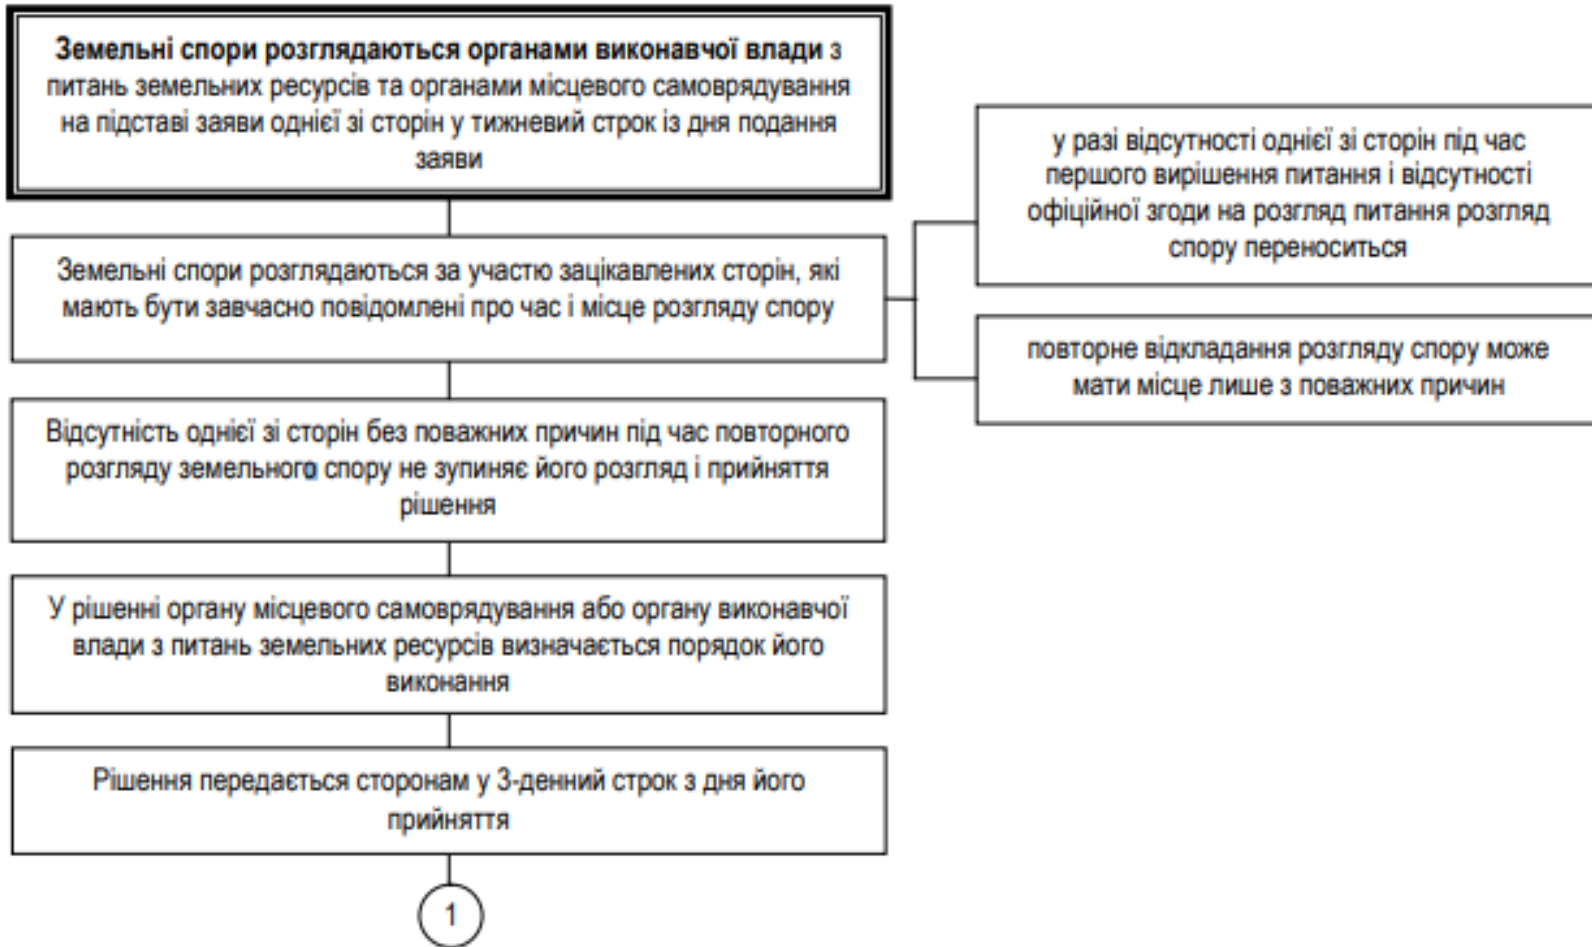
Земельні спори розглядаються органами виконавчої влади з питань земельних ресурсів та органами місцевого самоврядування на підставі заяви однієї зі сторін у тижневий строк із дня подання заяви

Земельні спори розглядаються за участю зацікавлених сторін, які мають бути завчасно повідомлені про час і місце розгляду спору

у разі відсутності однієї зі сторін під час першого вирішення питання і відсутності офіційної згоди на розгляд питання розгляд спору переноситься

повторне відкладання розгляду спору може мати місце лише з поважних причин

Відсутність однієї зі сторін без поважних причин під час повторного розгляду земельного спору не зупиняє його розгляд і прийняття рішення

У рішенні органу місцевого самоврядування або органу виконавчої влади з питань земельних ресурсів визначається порядок його виконання

Рішення передається сторонам у 3-денний строк з дня його прийняття

1